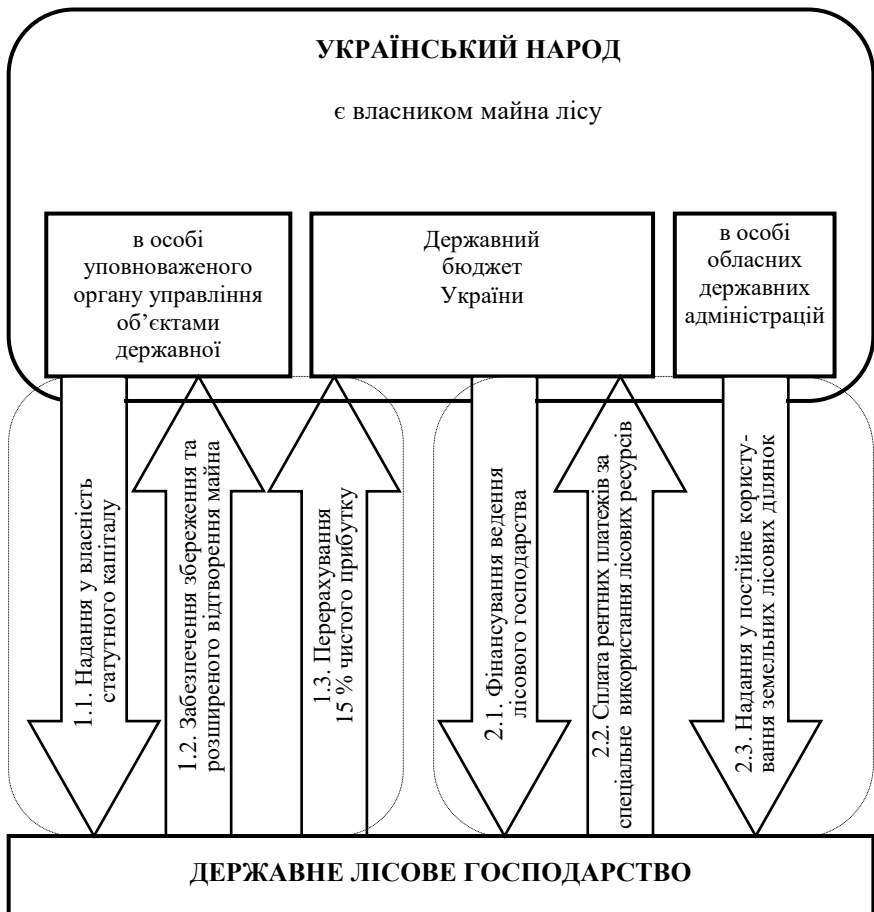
УКРАЇНСЬКИЙ НАРОД

є власником майна лісу

в особі уповноваженого органу управління об’єктами державної

Державний бюджет України

в особі обласних державних адміністрацій

1.1. Надання у власність статутного капіталу

1.2. Забезпечення збереження та розширеного відтворення майна

1.3. Перерахування 15 % чистого прибутку

2.1. Фінансування ведення лісового господарства

2.2. Сплата рентних платежів за спеціальне використання лісових ресурсів

2.3. Надання у постійне користування земельних лісових ділянок

ДЕРЖАВНЕ ЛІСОВЕ ГОСПОДАРСТВО